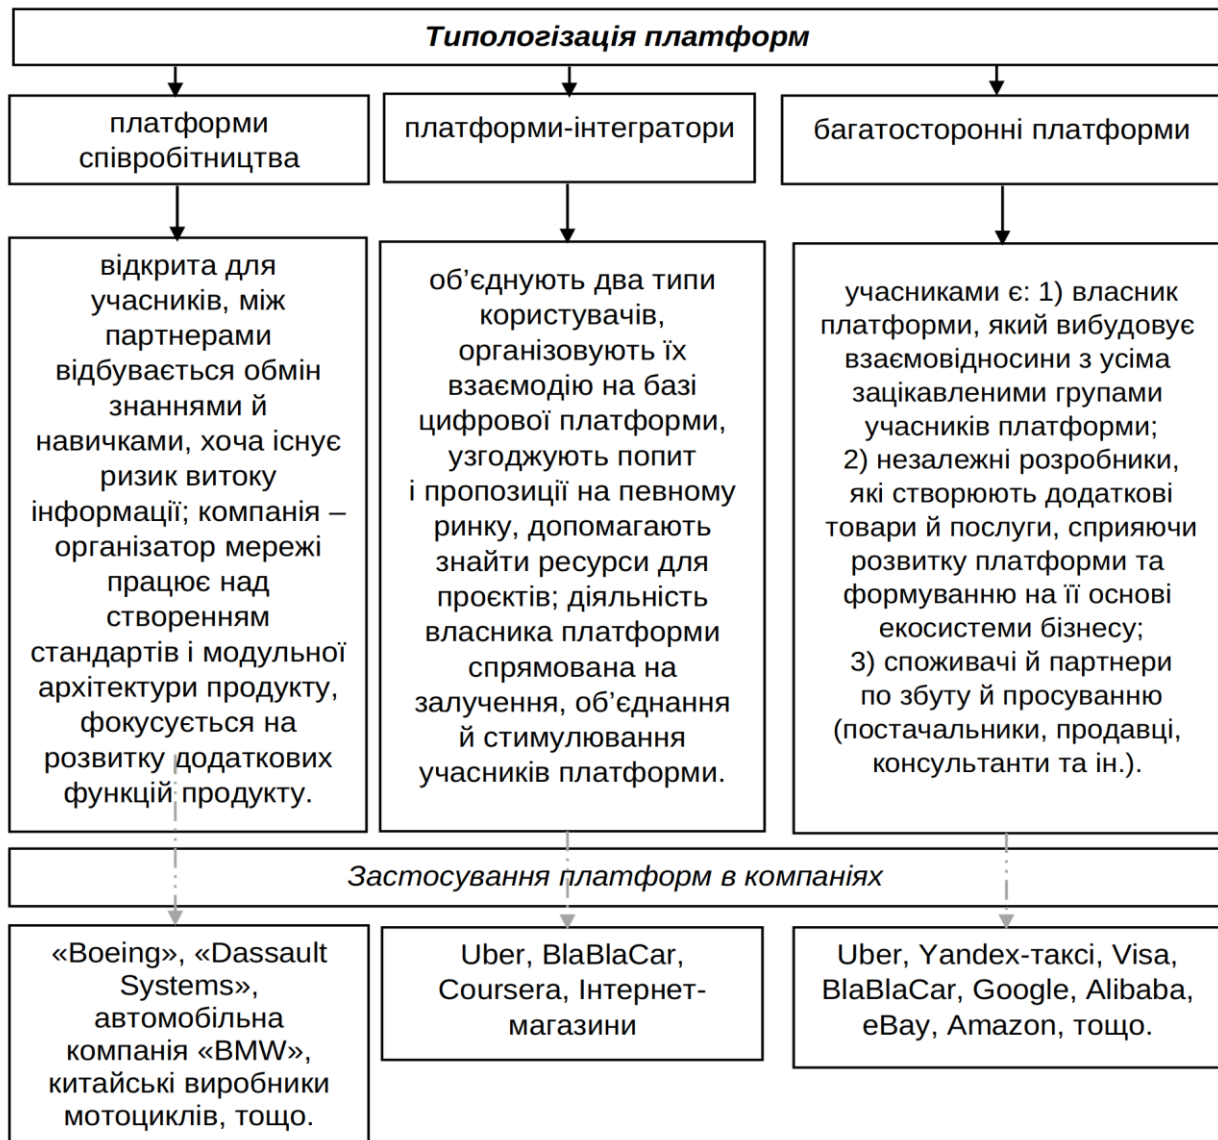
Типологізація платформ

платформи співробітництва

платформи-інтегратори

багатосторонні платформи

відкрита для учасників, між партнерами відбувається обмін знаннями й навичками, хоча існує ризик витоку інформації; компанія – організатор мережі працює над створенням стандартів і модульної архітектури продукту, фокусується на розвитку додаткових функцій продукту.

об'єднують два типи користувачів, організовують їх взаємодію на базі цифрової платформи, узгоджують попит і пропозиції на певному ринку, допомагають знайти ресурси для проєктів; діяльність власника платформи спрямована на залучення, об'єднання й стимулювання учасників платформи.

учасниками є: 1) власник платформи, який вибудовує взаємовідносини з усіма зацікавленими групами учасників платформи; 2) незалежні розробники, які створюють додаткові товари й послуги, сприяючи розвитку платформи та формуванню на її основі екосистеми бізнесу; 3) споживачі й партнери по збуту й просуванню (постачальники, продавці, консультанти та ін.).

Застосування платформ в компаніях

«Boeing», «Dassault Systems», автомобільна компанія «BMW», китайські виробники мотоциклів, тощо.

Uber, BlaBlaCar, Coursera, Інтернет-магазини

Uber, Yandex-таксі, Visa, BlaBlaCar, Google, Alibaba, eBay, Amazon, тощо.